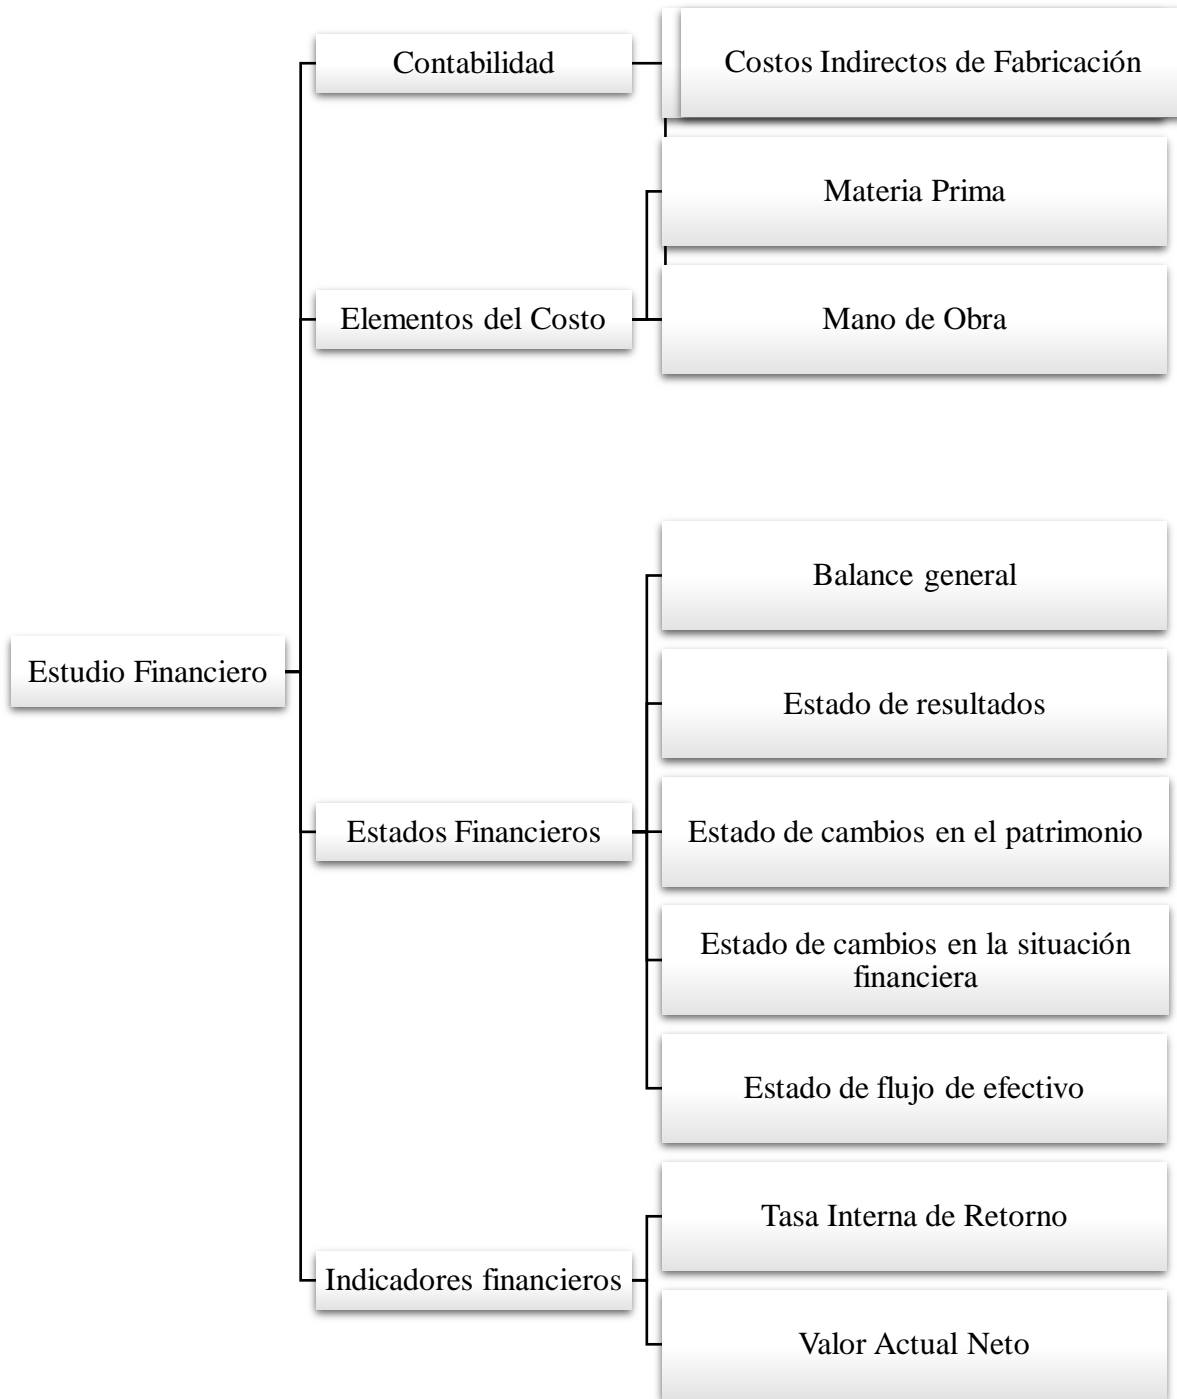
Estudio Financiero

Contabilidad

Costos Indirectos de Fabricación

Elementos del Costo

Materia Prima

Mano de Obra

Estados Financieros

Balance general

Estado de resultados

Estado de cambios en el patrimonio

Estado de cambios en la situación financiera

Estado de flujo de efectivo

Indicadores financieros

Tasa Interna de Retorno

Valor Actual Neto